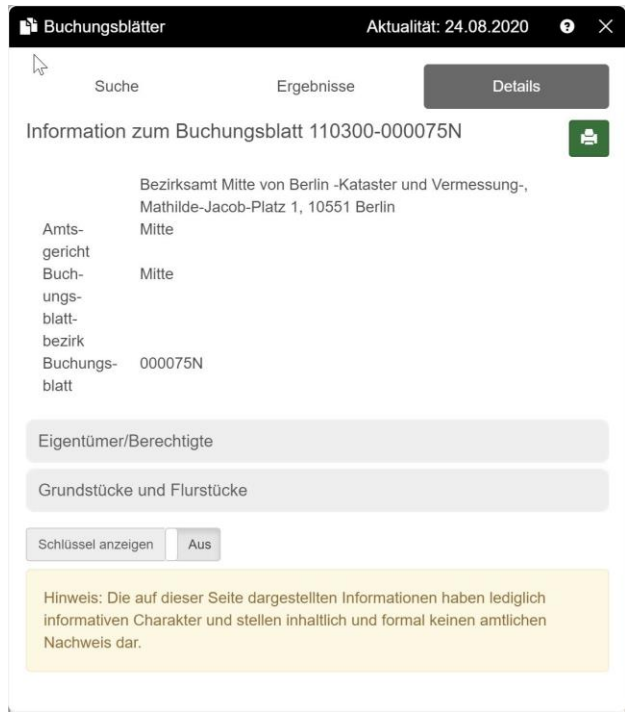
Buchungsblätter

Aktualität: 24.08.2020

Suche

Ergebnisse

Details

Information zum Buchungsblatt 110300-000075N

Bezirksamt Mitte von Berlin -Kataster und Vermessung-, Mathilde-Jacob-Platz 1, 10551 Berlin

| | |
|---|---|
| Amtsgericht | Mitte |
| Buchungsblattbezirk | Mitte |
| Buchungsblatt | 000075N |

Eigentümer/Berechtigte

Grundstücke und Flurstücke

Schlüssel anzeigen Aus

Hinweis: Die auf dieser Seite dargestellten Informationen haben lediglich informativen Charakter und stellen inhaltlich und formal keinen amtlichen Nachweis dar.